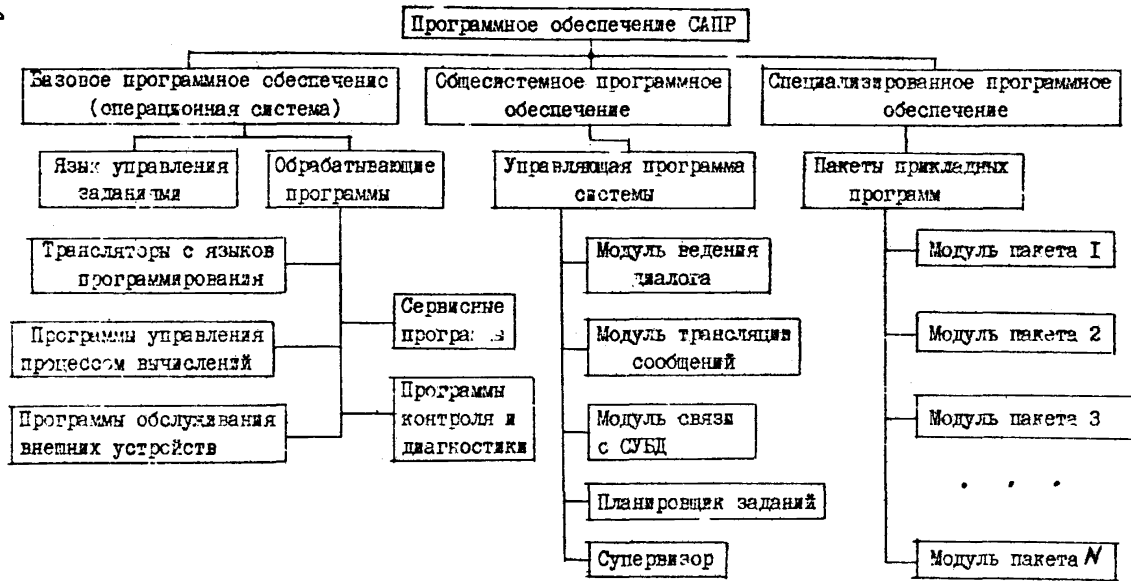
Программное обеспечение САПР

Базовое программное обеспеченис (операционная система)

Общесистемное программное обеспечение

Специализированное программное обеспечение

Язык управления заданиями

Обрабатывающие программы

Управляющая программа системы

Пакеты прикладных программ

Трансляторы с языков программирования

Программы управления процессом вычислений

Программы обслуживания внешних устройств

Сервисные програ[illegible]ы

Программы контроля и диагностики

Модуль ведения диалога

Модуль трансляции сообщений

Модуль связи с СУБД

Планировщик заданий

Супервизор

Модуль пакета I

Модуль пакета 2

Модуль пакета 3

. . .

Модуль пакета $N$